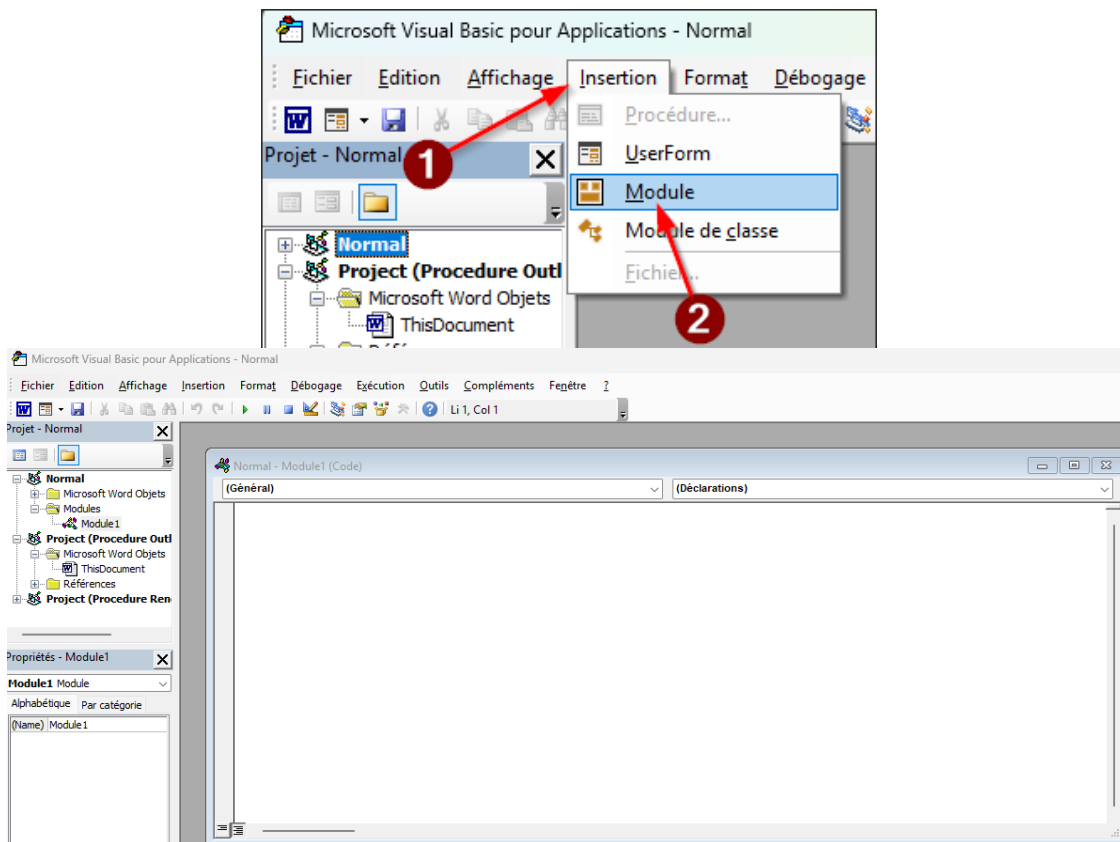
Microsoft Visual Basic pour Applications - Normal

Fichier Edition Affichage Insertion Format Débogage

Projet - Normal

Procédure...
UserForm
Module
Module de classe
Fichier...

1
2

Normal
Project (Procedure Outl
Microsoft Word Objets
ThisDocument

Microsoft Visual Basic pour Applications - Normal

Fichier Edition Affichage Insertion Format Débogage Exécution Outils Compléments Fenêtre ?

Li 1, Col 1

Projet - Normal

Normal
Microsoft Word Objets
Modules
Module1
Project (Procedure Outl
Microsoft Word Objets
ThisDocument
Références
Project (Procedure Ren

Propriétés - Module1
Module1 Module
Alphabétique Par catégorie
(Name) Module1

Normal - Module1 (Code)
(Général)
(Déclarations)